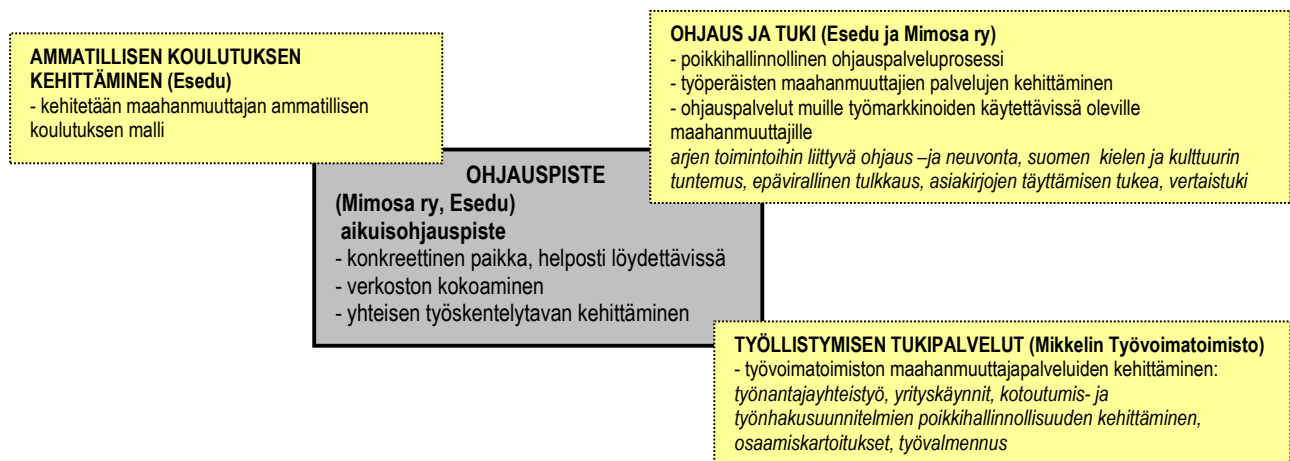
AMMATILLISEN KOULUTUKSEN KEHITTÄMINEN (Esedu)
- kehitetään maahanmuuttajan ammatillisen koulutuksen malli

OHJAUS JA TUKI (Esedu ja Mimosa ry)
- poikkihallinnollinen ohjauspalveluprosessi
- työperäisten maahanmuuttajien palvelujen kehittäminen
- ohjauspalvelut muille työmarkkinoiden käytettävissä oleville maahanmuuttajille
arjen toimintoihin liittyvä ohjaus –ja neuvonta, suomen kielen ja kulttuurin tuntemus, epävirallinen tulkkaus, asiakirjojen täyttämisen tukea, vertaistuki

OHJAUSPISTE
(Mimosa ry, Esedu)
aikuisohjauspiste
- konkreettinen paikka, helposti löydettävissä
- verkoston kokoaminen
- yhteisen työskentelytavan kehittäminen

TYÖLLISTYMISEN TUKIPALVELUT (Mikkelin Työvoimatoimisto)
- työvoimatoimiston maahanmuuttajapalveluiden kehittäminen:
työnantajayhteistyö, yrityskäynnit, kotoutumis- ja työnhakusuunnitelmien poikkihallinnollisuuden kehittäminen, osaamiskartoitukset, työvalmennus